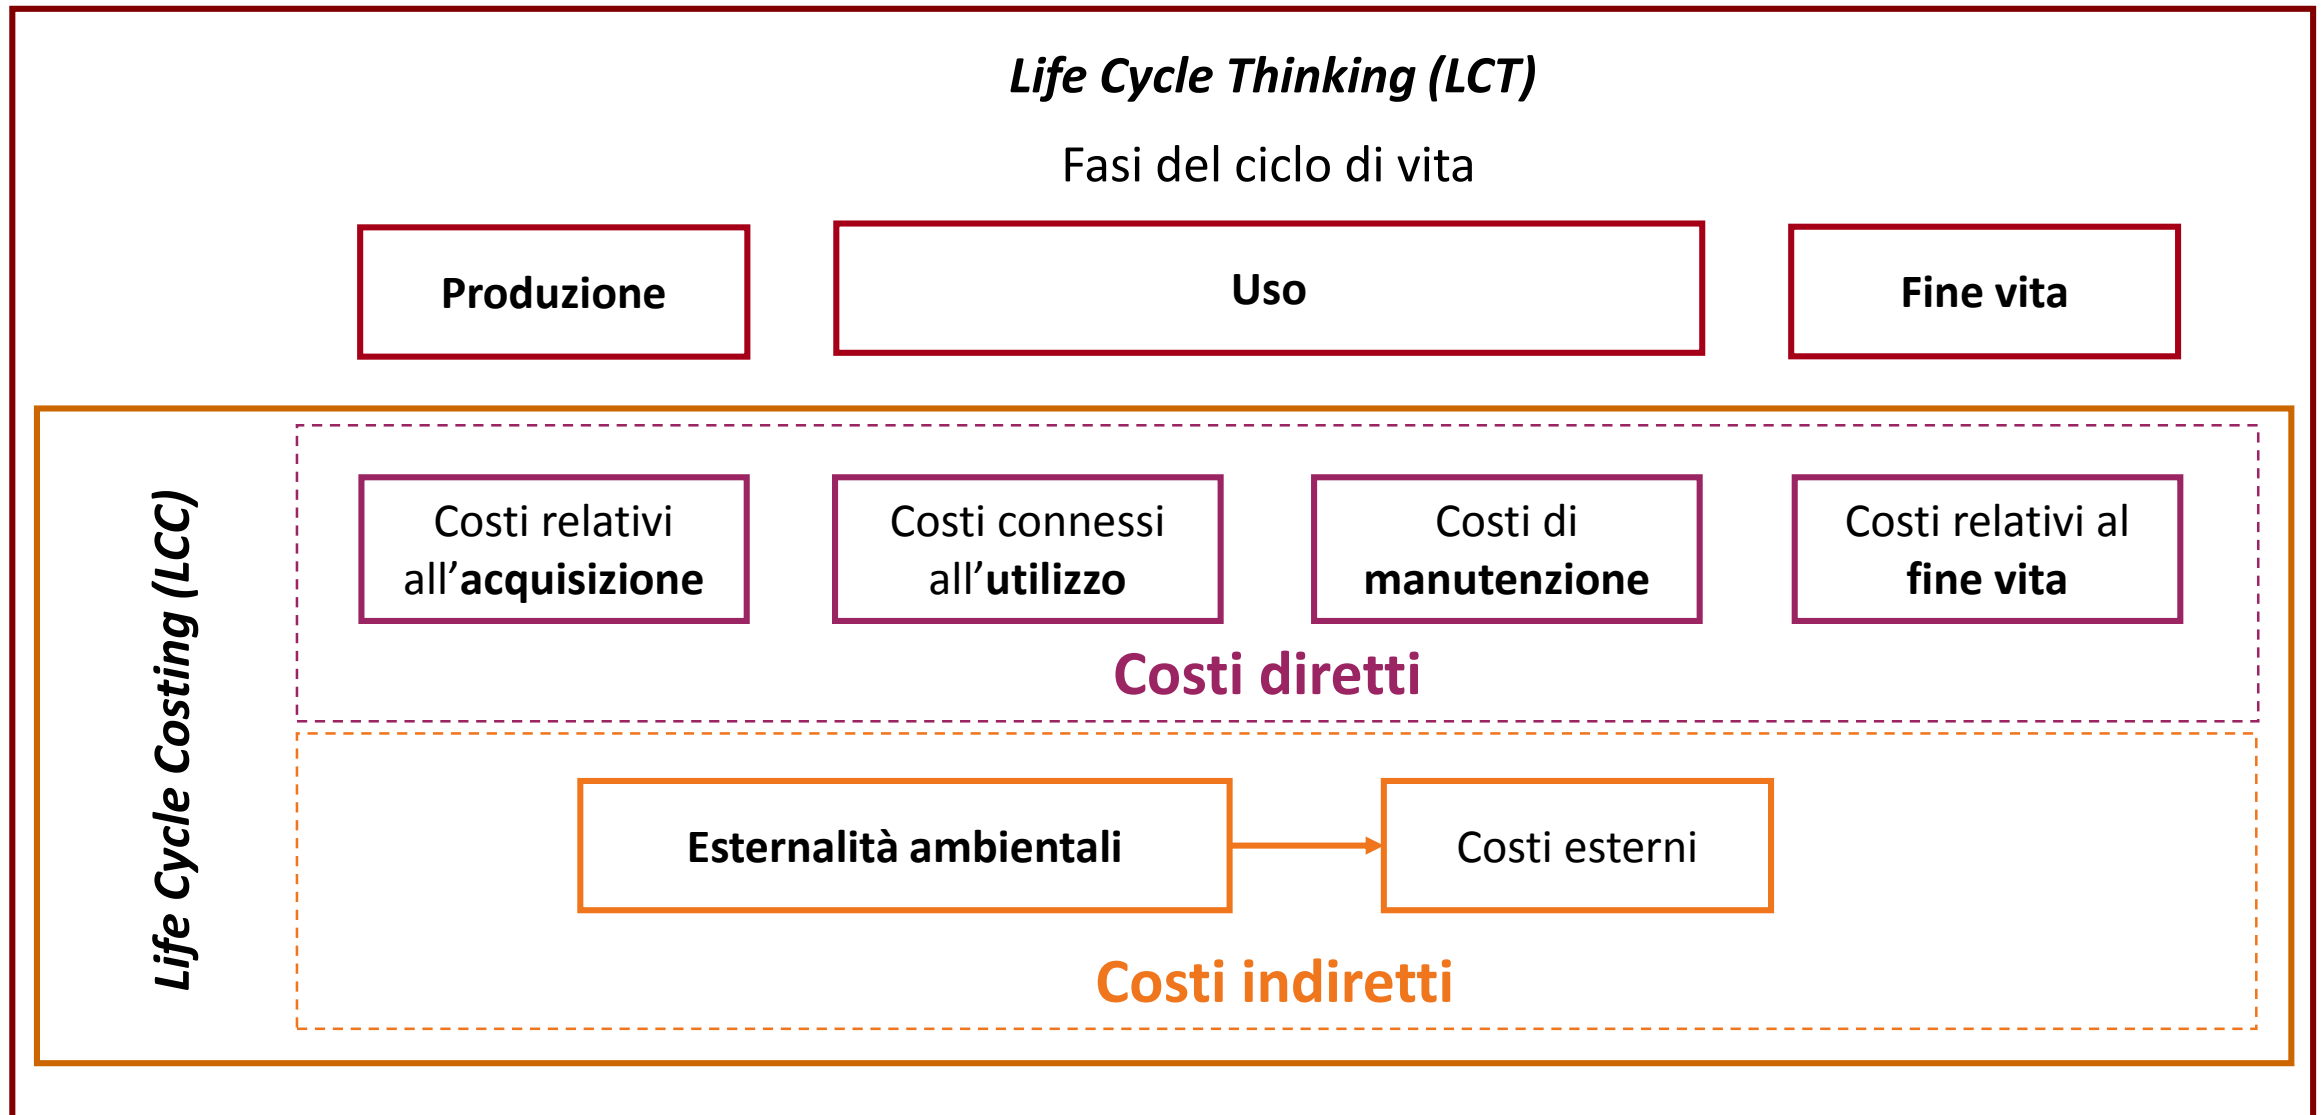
Life Cycle Thinking (LCT)

Fasi del ciclo di vita

Produzione

Uso

Fine vita

Life Cycle Costing (LCC)

Costi relativi all’acquisizione

Costi connessi all’utilizzo

Costi di manutenzione

Costi relativi al fine vita

Costi diretti

Esternalità ambientali

Costi esterni

Costi indiretti